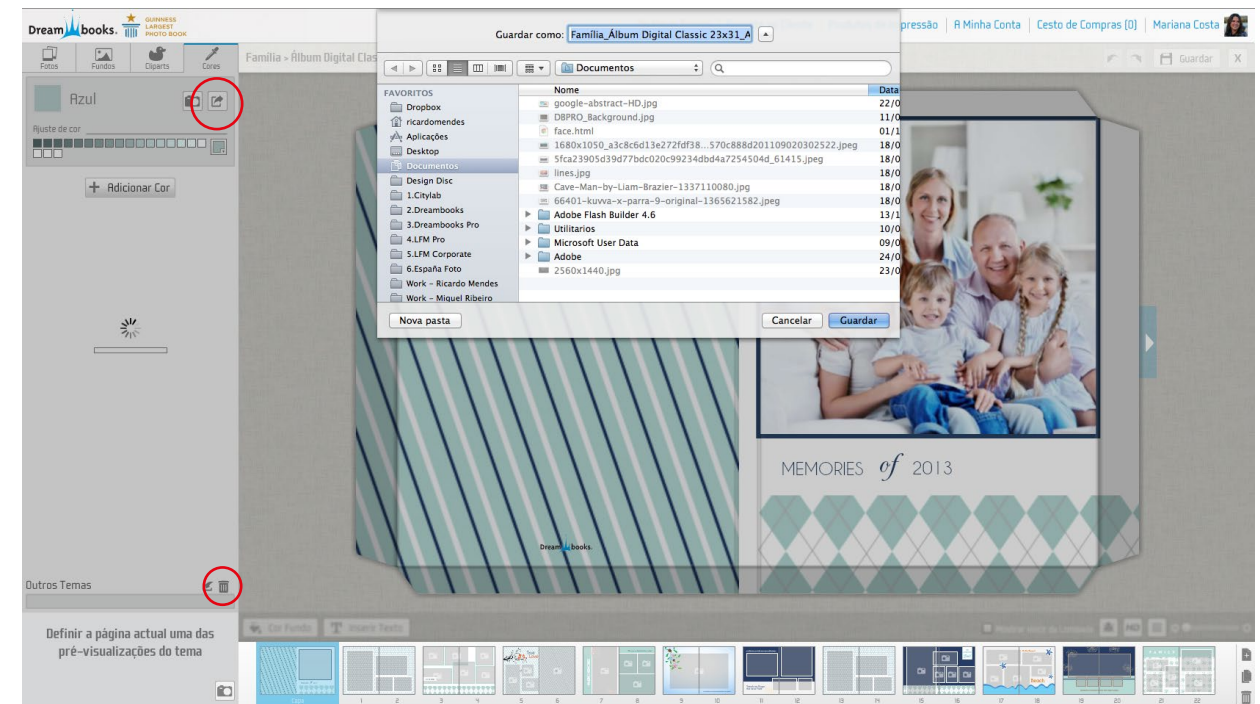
Dream books. GUINNESS LARGEST PHOTO BOOK

pressão | A Minha Conta | Cesto de Compras [0] | Mariana Costa

Fotos Fundos Cliparts Cores

Família » Álbum Digital Clas

Guardar X

Azul

Ajuste de cor

+ Adicionar Cor

Outros Temas

Definir a página actual uma das pré-visualizações do tema

Guardar como: Família_Álbum Digital Classic 23x31_A

Documentos

FAVORITOS
Dropbox
ricardomendes
Aplicações
Desktop
Documentos
Design Disc
1.Citylab
2.Dreambooks
3.Dreambooks Pro
4.LFM Pro
5.LFM Corporate
6.España Foto
Work - Ricardo Mendes
Work - Miguel Ribeiro

| Nome | Data |
|---|---|
| google-abstract-HD.jpg | 22/0 |
| DBPRO_Background.jpg | 11/0 |
| face.html | 01/1 |
| 1680x1050_a3c8c6d13e272fdf38...570c888d201109020302522.jpeg | 18/0 |
| 5fca23905d39d77bdc020c99234dbd4a7254504d_61415.jpeg | 18/0 |
| lines.jpg | 18/0 |
| Cave-Man-by-Liam-Brazier-1337110080.jpg | 18/0 |
| 66401-kuvva-x-parra-9-original-1365621582.jpeg | 18/0 |
| Adobe Flash Builder 4.6 | 13/1 |
| Utilitarios | 10/0 |
| Microsoft User Data | 09/0 |
| Adobe | 24/0 |
| 2560x1440.jpg | 23/0 |

Nova pasta

Cancelar Guardar

MEMORIES of 2013

Dream books.

Cor Fundo Inserir Texto

Capa 1 2 3 4 5 6 7 8 9 10 11 12 13 14 15 16 17 18 19 20 21 22